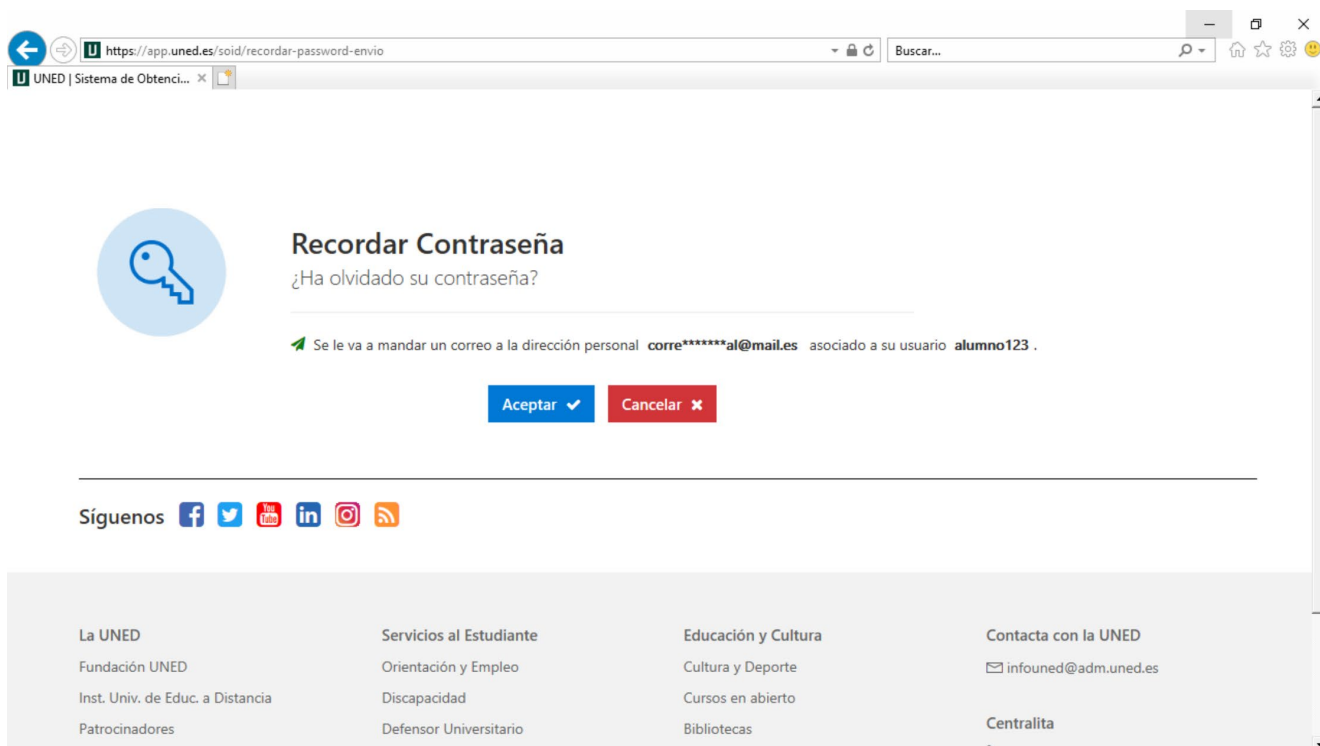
https://app.uned.es/soid/recordar-password-envio

Buscar...

UNED | Sistema de Obtenci... ×

Recordar Contraseña

¿Ha olvidado su contraseña?

Se le va a mandar un correo a la dirección personal corre*******al@mail.es asociado a su usuario alumno123 .

Aceptar

Cancelar

Síguenos

La UNED

Fundación UNED

Inst. Univ. de Educ. a Distancia

Patrocinadores

Servicios al Estudiante

Orientación y Empleo

Discapacidad

Defensor Universitario

Educación y Cultura

Cultura y Deporte

Cursos en abierto

Bibliotecas

Contacta con la UNED

infouned@adm.uned.es

Centralita